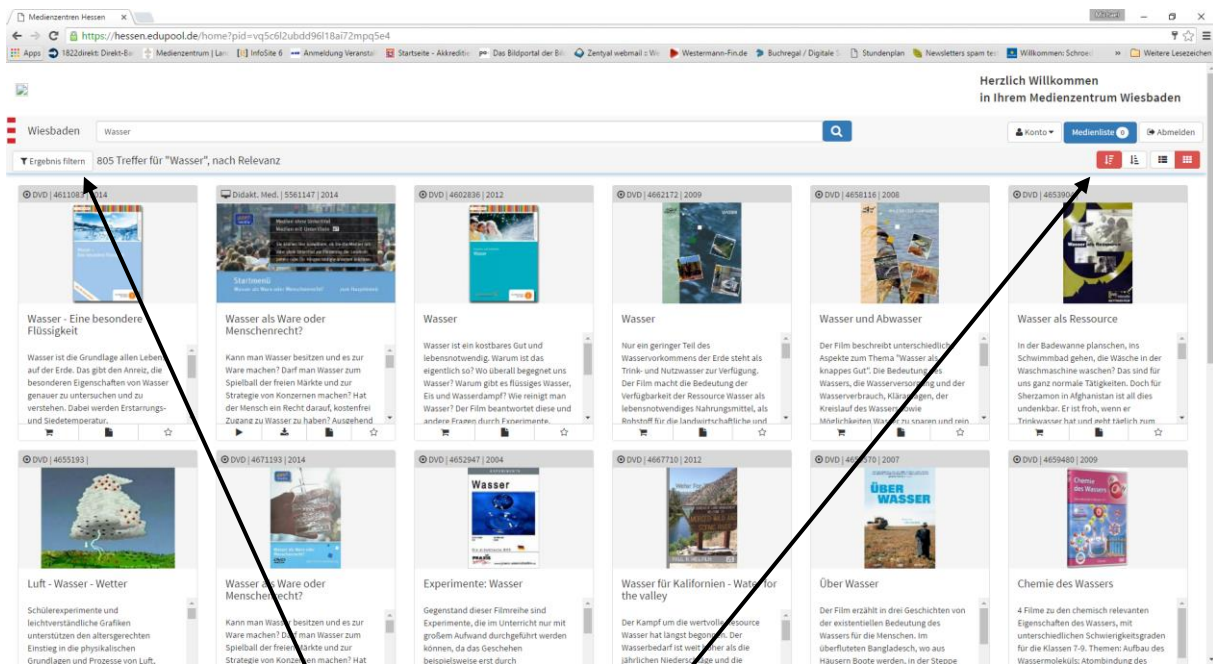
Medienzentren Hessen ×

https://hessen.edupool.de/home?pid=vq5c6l2ubdd96l18ai72mpq5e4

Apps 1822direkt: Direkt-Ba Medienzentrum | Lan InfoSite 6 Anmeldung Veransta Startseite - Akkreditie Das Bildportal der Bil Zentyal webmail :: We Westermann-Fin.de Buchregal / Digitale S Stundenplan Newsletters spam tes Willkommen: Schroe » Weitere Lesezeichen

Herzlich Willkommen
in Ihrem Medienzentrum Wiesbaden

Wiesbaden Wasser

Konto Medienliste 0 Abmelden

Ergebnis filtern 805 Treffer für "Wasser", nach Relevanz

DVD | 46110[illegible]14
Wasser - Eine besondere Flüssigkeit
Wasser ist die Grundlage allen Leben auf der Erde. Das gibt den Anreiz, die besonderen Eigenschaften von Wasser genauer zu untersuchen und zu verstehen. Dabei werden Erstarrungs- und Siedetemperatur,

Didakt. Med. | 5561147 | 2014
Wasser als Ware oder Menschenrecht?
Kann man Wasser besitzen und es zur Ware machen? Darf man Wasser zum Spielball der freien Märkte und zur Strategie von Konzernen machen? Hat der Mensch ein Recht darauf, kostenfrei Zugang zu Wasser zu haben? Ausgehend

DVD | 4602836 | 2012
Wasser
Wasser ist ein kostbares Gut und lebensnotwendig. Warum ist das eigentlich so? Wo überall begegnet uns Wasser? Warum gibt es flüssiges Wasser, Eis und Wasserdampf? Wie reinigt man Wasser? Der Film beantwortet diese und andere Fragen durch Experimente.

DVD | 4662172 | 2009
Wasser
Nur ein geringer Teil des Wasservorkommens der Erde steht als Trink- und Nutzwasser zur Verfügung. Der Film macht die Bedeutung der Verfügbarkeit der Ressource Wasser als lebensnotwendiges Nahrungsmittel, als Rohstoff für die landwirtschaftliche und

DVD | 4658116 | 2008
Wasser und Abwasser
Der Film beschreibt unterschiedliche Aspekte zum Thema "Wasser als knappes Gut". Die Bedeutung des Wassers, die Wasserversorgung und der Wasserverbrauch, Kläranlagen, der Kreislauf des Wassers sowie Möglichkeiten Wasser zu sparen und rein

DVD | 46539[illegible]
Wasser als Ressource
In der Badewanne planschen, ins Schwimmbad gehen, die Wäsche in der Waschmaschine waschen? Das sind für uns ganz normale Tätigkeiten. Doch für Sherzamon in Afghanistan ist all dies undenkbar. Er ist froh, wenn er Trinkwasser hat und geht täglich zum

DVD | 4655193 |
Luft - Wasser - Wetter
Schülerexperimente und leichtverständliche Grafiken unterstützen den altersgerechten Einstieg in die physikalischen Grundlagen und Prozesse von Luft,

DVD | 4671193 | 2014
Wasser als Ware oder Menschenrecht?
Kann man Wasser besitzen und es zur Ware machen? Darf man Wasser zum Spielball der freien Märkte und zur Strategie von Konzernen machen? Hat

DVD | 4652947 | 2004
Wasser
Experimente: Wasser
Gegenstand dieser Filmreihe sind Experimente, die im Unterricht nur mit großem Aufwand durchgeführt werden können, da das Geschehen beispielsweise erst durch

DVD | 4667710 | 2012
Wasser für Kalifornien - Water for the valley
Der Kampf um die wertvolle Ressource Wasser hat längst begonnen. Der Wasserbedarf ist weit höher als die jährlichen Niederschläge und die

DVD | 46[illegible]70 | 2007
ÜBER WASSER
Über Wasser
Der Film erzählt in drei Geschichten von der existentiellen Bedeutung des Wassers für die Menschen. Im überfluteten Bangladesch, wo aus Häusern Boote werden, in der Steppe

DVD | 4659480 | 2009
Chemie des Wassers
Chemie des Wassers
4 Filme zu den chemisch relevanten Eigenschaften des Wassers, mit unterschiedlichen Schwierigkeitsgraden für die Klassen 7-9. Themen: Aufbau des Wassermoleküls; Atombindung des